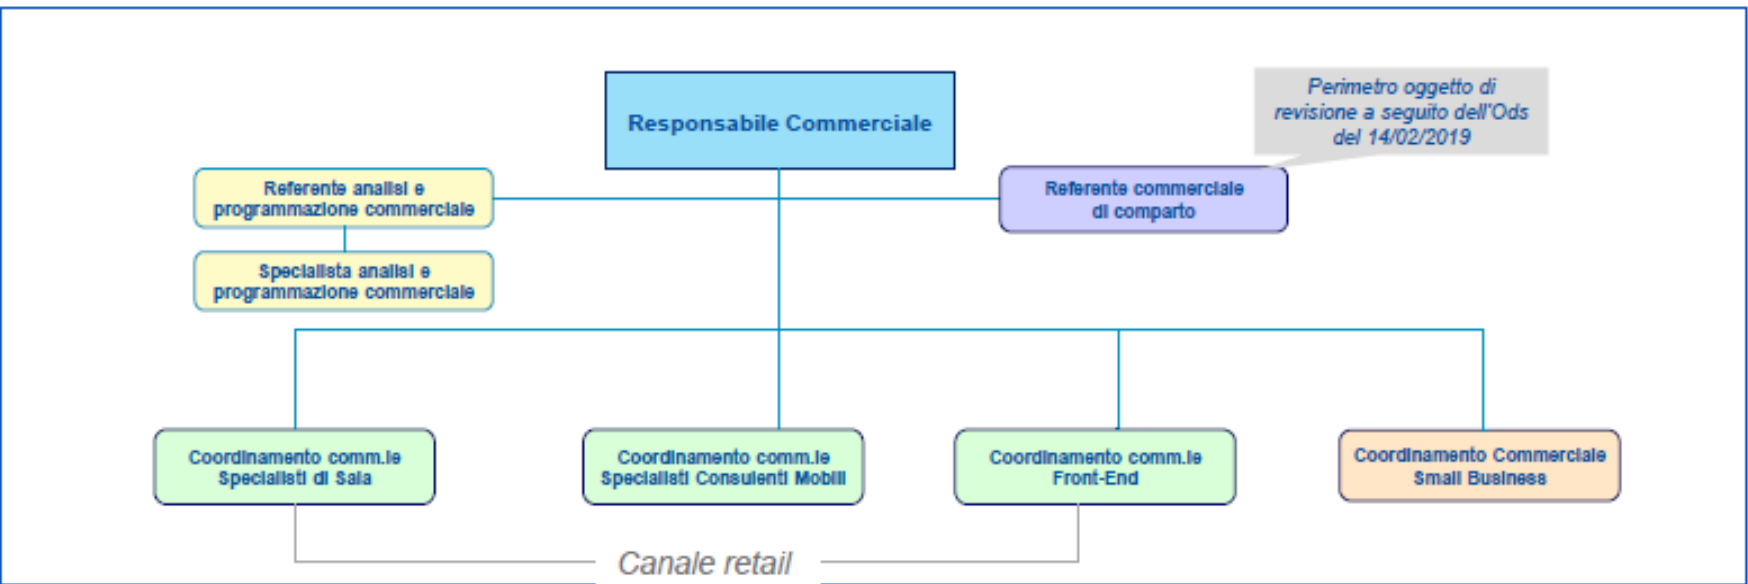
Responsabile Commerciale

Perimetro oggetto di revisione a seguito dell'Ods del 14/02/2019

Referente analisi e programmazione commerciale

Referente commerciale di comparto

Specialista analisi e programmazione commerciale

Coordinamento comm.le Specialisti di Sala

Coordinamento comm.le Specialisti Consulenti Mobili

Coordinamento comm.le Front-End

Coordinamento Commerciale Small Business

Canale retail